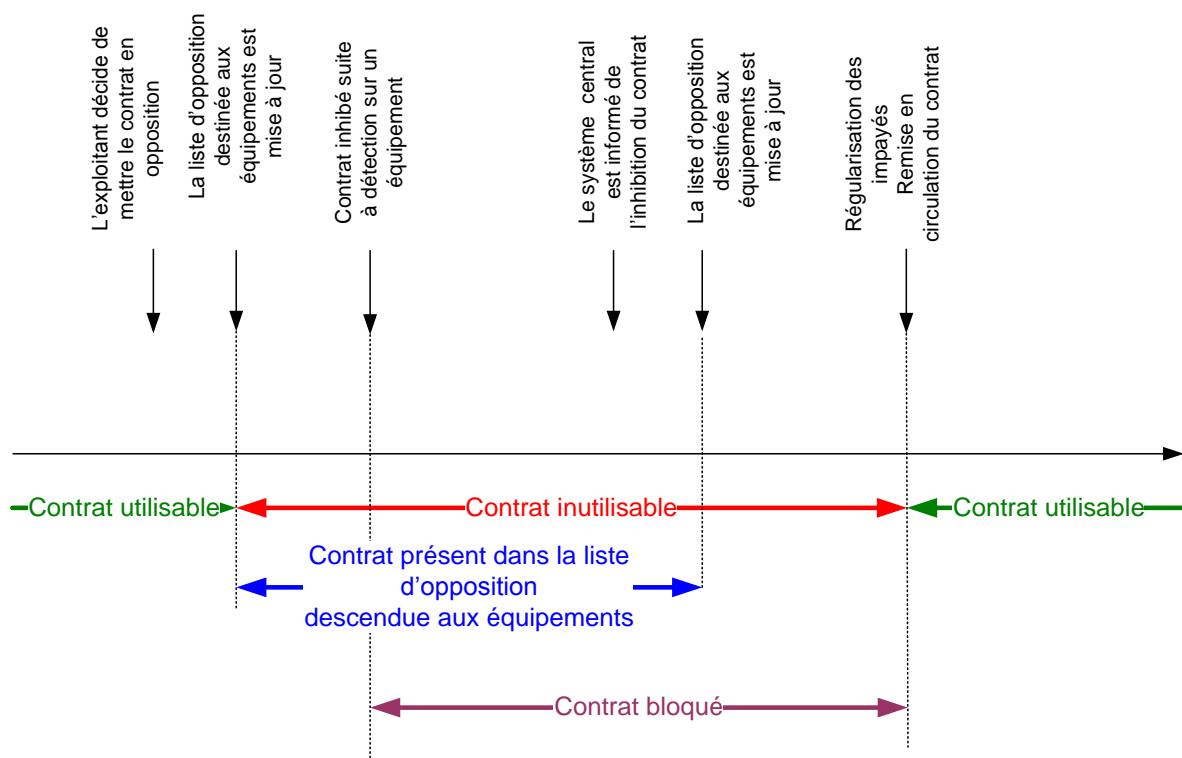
L'exploitant décide de mettre le contrat en opposition

La liste d'opposition destinée aux équipements est mise à jour

Contrat inhibé suite à détection sur un équipement

Le système central est informé de l'inhibition du contrat

La liste d'opposition destinée aux équipements est mise à jour

Régularisation des impayés
Remise en circulation du contrat

Contrat utilisable

Contrat inutilisable

Contrat utilisable

Contrat présent dans la liste d'opposition descendue aux équipements

Contrat bloqué